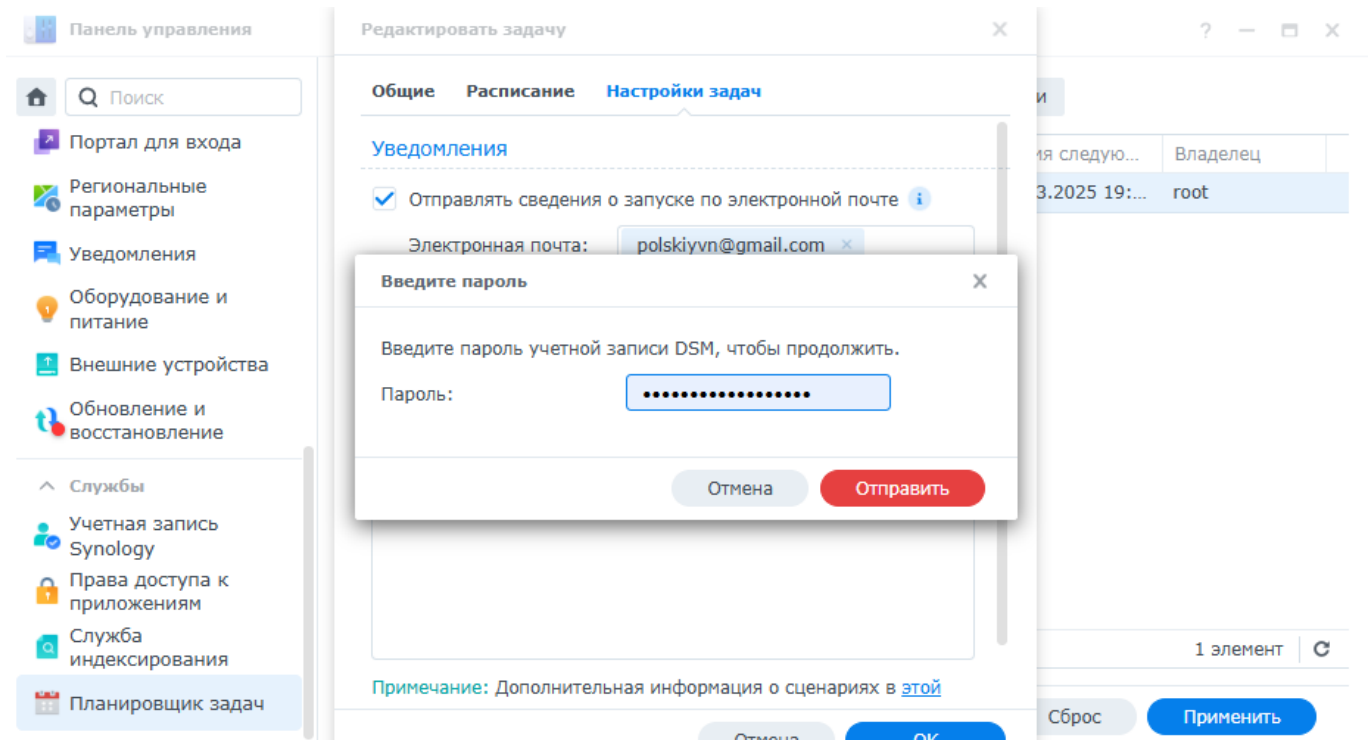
Панель управления

Поиск

Портал для входа

Региональные параметры

Уведомления

Оборудование и питание

Внешние устройства

Обновление и восстановление

Службы

Учетная запись Synology

Права доступа к приложениям

Служба индексирования

Планировщик задач

Редактировать задачу

Общие Расписание Настройки задач

Уведомления

Отправлять сведения о запуске по электронной почте

Электронная почта: polskiyvn@gmail.com

Введите пароль

Введите пароль учетной записи DSM, чтобы продолжить.

Пароль: ••••••••••••••••••

Отмена Отправить

Примечание: Дополнительная информация о сценариях в этой

Отмена OK

ия следую... Владелец

3.2025 19:... root

1 элемент

Сброс Применить